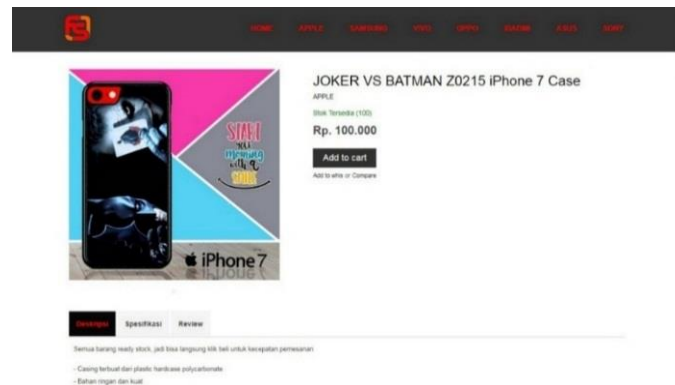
HOME APPLE SAMSUNG VIVO OPPO XIAOMI ASUS SONY

JOKER VS BATMAN Z0215 iPhone 7 Case

APPLE

Stok Tersedia (100)

Rp. 100.000

Add to cart

Add to wihs or Compare

START your morning with a smile

iPhone 7

Deskripsi Spesifikasi Review

Semua barang ready stock, jadi bisa langsung klik beli untuk kecepatan pemesanan

- Casing terbuat dari plastic hardcase polycarbonate
- Bahan ringan dan kuat